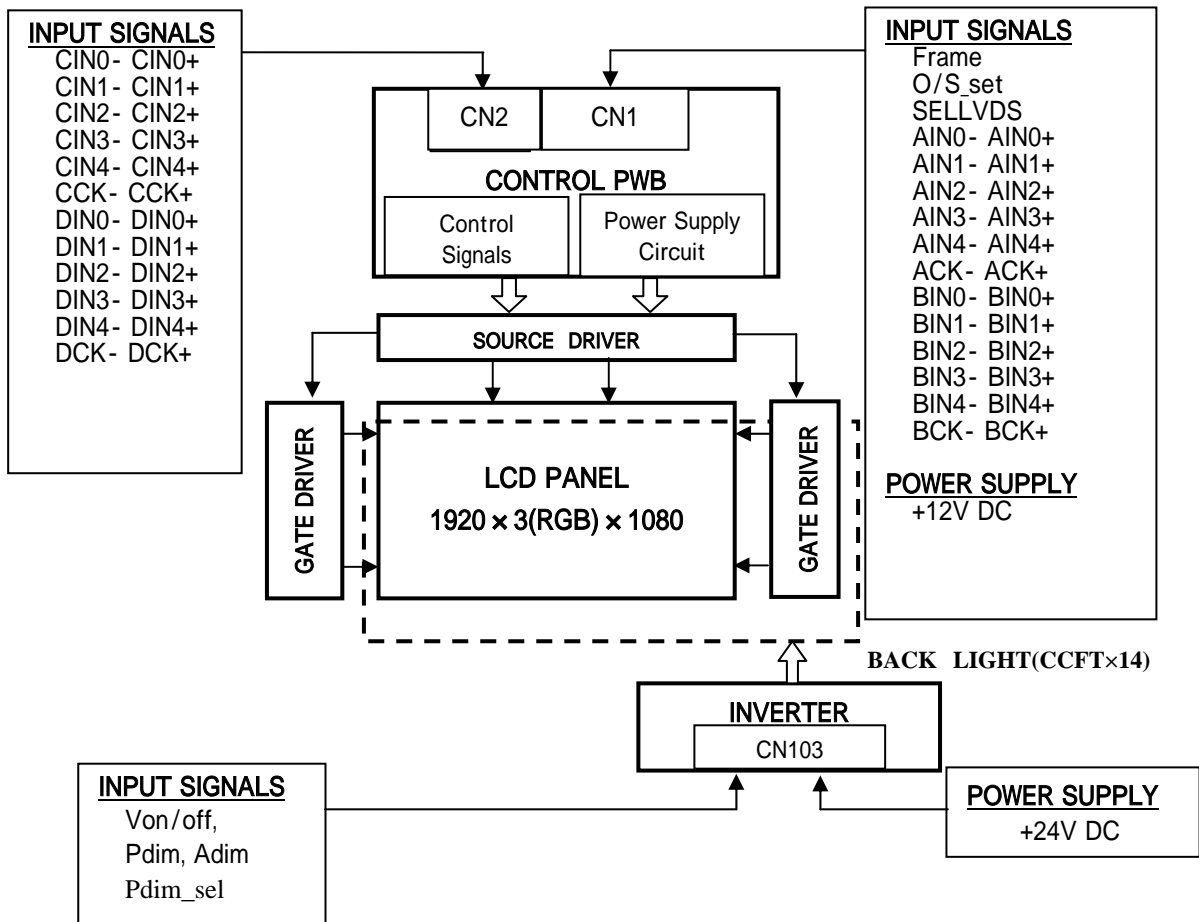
INPUT SIGNALS
CIN0- CIN0+
CIN1- CIN1+
CIN2- CIN2+
CIN3- CIN3+
CIN4- CIN4+
CCK- CCK+
DIN0- DIN0+
DIN1- DIN1+
DIN2- DIN2+
DIN3- DIN3+
DIN4- DIN4+
DCK- DCK+

CN2
CN1
CONTROL PWB
Control Signals
Power Supply Circuit

SOURCE DRIVER

GATE DRIVER
LCD PANEL
1920 × 3(RGB) × 1080
GATE DRIVER

INPUT SIGNALS
Frame
O/S_set
SELLVDS
AIN0- AIN0+
AIN1- AIN1+
AIN2- AIN2+
AIN3- AIN3+
AIN4- AIN4+
ACK- ACK+
BIN0- BIN0+
BIN1- BIN1+
BIN2- BIN2+
BIN3- BIN3+
BIN4- BIN4+
BCK- BCK+

POWER SUPPLY
+12V DC

BACK LIGHT(CCFT×14)

INVERTER
CN103

INPUT SIGNALS
Von/off,
Pdim, Adim
Pdim_sel

POWER SUPPLY
+24V DC